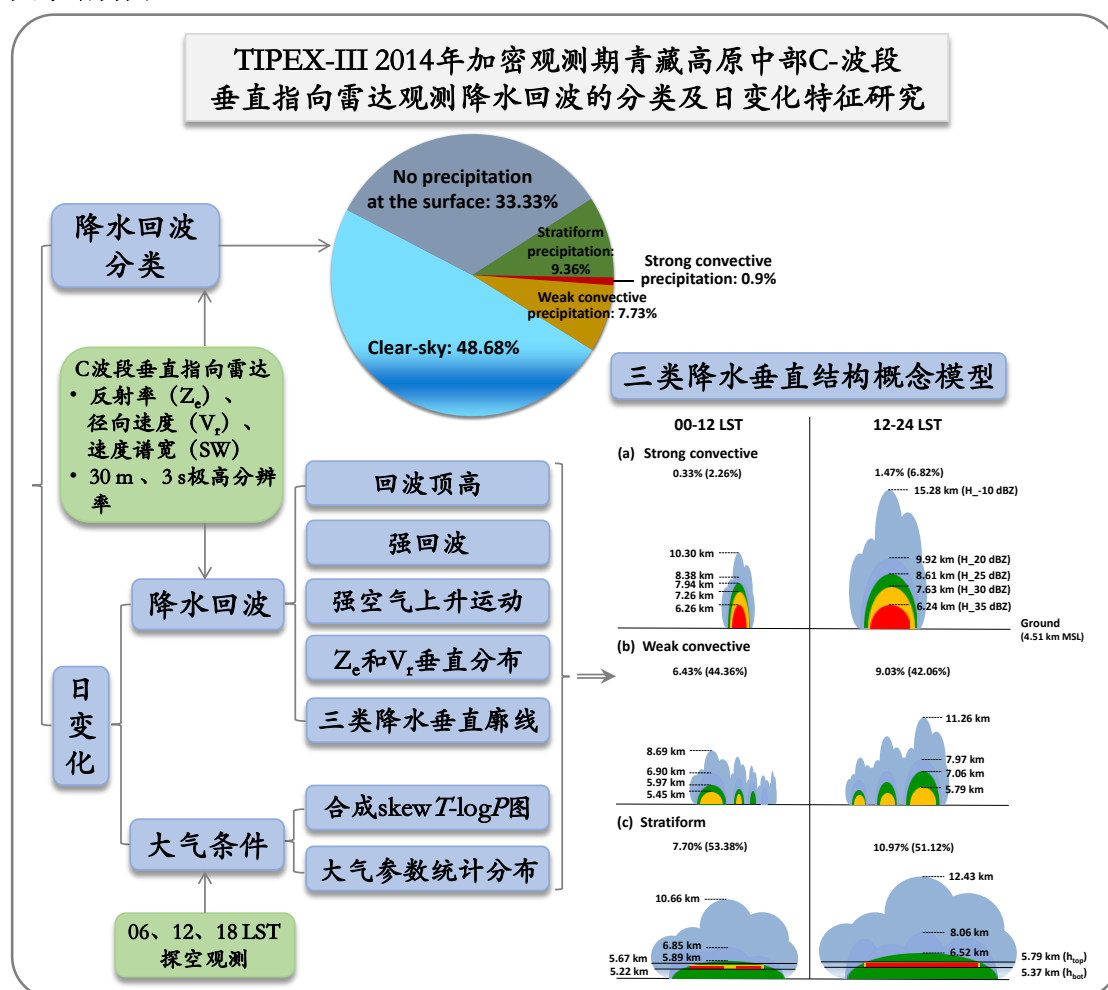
TIPEX-III 2014年加密观测期青藏高原中部C-波段垂直指向雷达观测降水回波的分类及日变化特征研究

降水回波分类

No precipitation at the surface: 33.33%

Stratiform precipitation: 9.36%

Strong convective precipitation: 0.9%

Weak convective precipitation: 7.73%

Clear-sky: 48.68%

C波段垂直指向雷达
• 反射率（$Z_e$）、径向速度（$V_r$）、速度谱宽（SW）
• 30 m、3 s极高分辨率

三类降水垂直结构概念模型

回波顶高

强回波

降水回波

强空气上升运动

$Z_e$和$V_r$垂直分布

日变化

三类降水垂直廓线

合成skew$T$-log$P$图

大气条件

大气参数统计分布

06、12、18 LST探空观测

00-12 LST

12-24 LST

(a) Strong convective

0.33% (2.26%)

1.47% (6.82%)

15.28 km (H_-10 dBZ)

10.30 km

8.38 km

7.94 km

7.26 km

6.26 km

9.92 km (H_20 dBZ)

8.61 km (H_25 dBZ)

7.63 km (H_30 dBZ)

6.24 km (H_35 dBZ)

Ground (4.51 km MSL)

(b) Weak convective

6.43% (44.36%)

9.03% (42.06%)

11.26 km

8.69 km

6.90 km

6.48 km

5.97 km

5.45 km

7.97 km

7.06 km

5.79 km

(c) Stratiform

7.70% (53.38%)

10.97% (51.12%)

12.43 km

10.66 km

8.06 km

6.85 km

6.52 km

5.67 km

5.89 km

5.22 km

5.79 km ($h_{top}$)

5.37 km ($h_{bot}$)